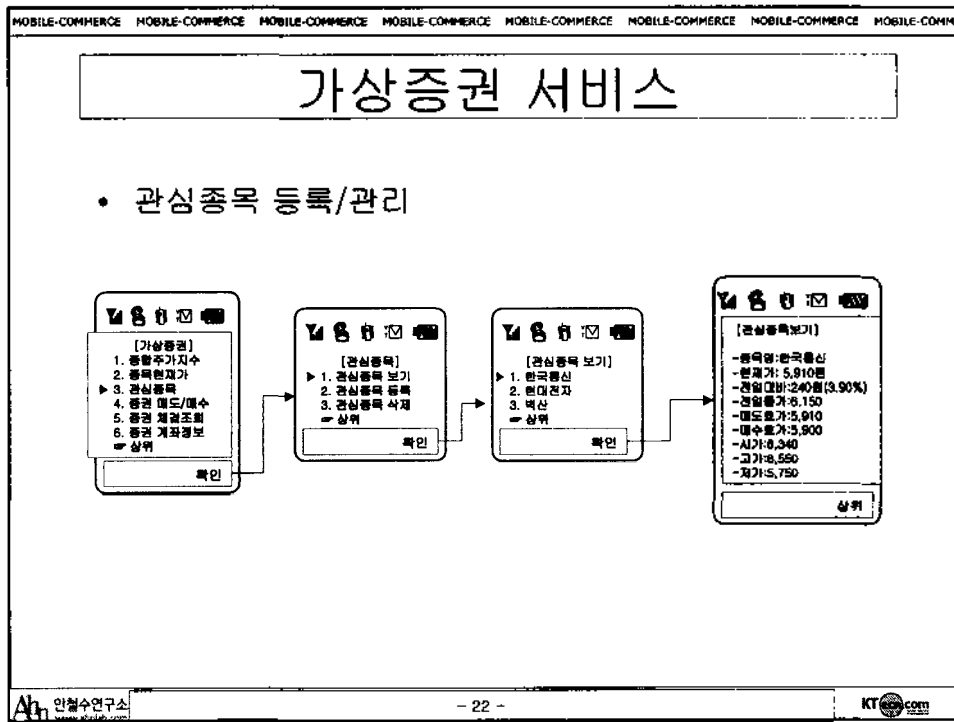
MOBILE-COMMERCE MOBILE-COMMERCE MOBILE-COMMERCE MOBILE-COMMERCE MOBILE-COMMERCE MOBILE-COMMERCE MOBILE-COMMERCE MOBILE-COMM

가상증권 서비스

• 관심종목 등록/관리

[가상증권]
1. 종합주가지수
2. 종목현재가
▶ 3. 관심종목
4. 증권 매도/매수
5. 증권 체결조회
6. 증권 계좌정보
☞ 상위
확인

[관심종목]
▶ 1. 관심종목 보기
2. 관심종목 등록
3. 관심종목 삭제
☞ 상위
확인

[관심종목 보기]
▶ 1. 한국통신
2. 현대전자
3. 빅산
☞ 상위
확인

[관심종목보기]
-종목명:한국통신
-현재가: 5,910원
-전일대비:240원(3.90%)
-전일종가:6,150
-매도호가:5,910
-매수호가:5,900
-시가:6,340
-고가:6,550
-저가:5,750
상위

안철수연구소
www.ahnlab.com
- 22 -
KTecom